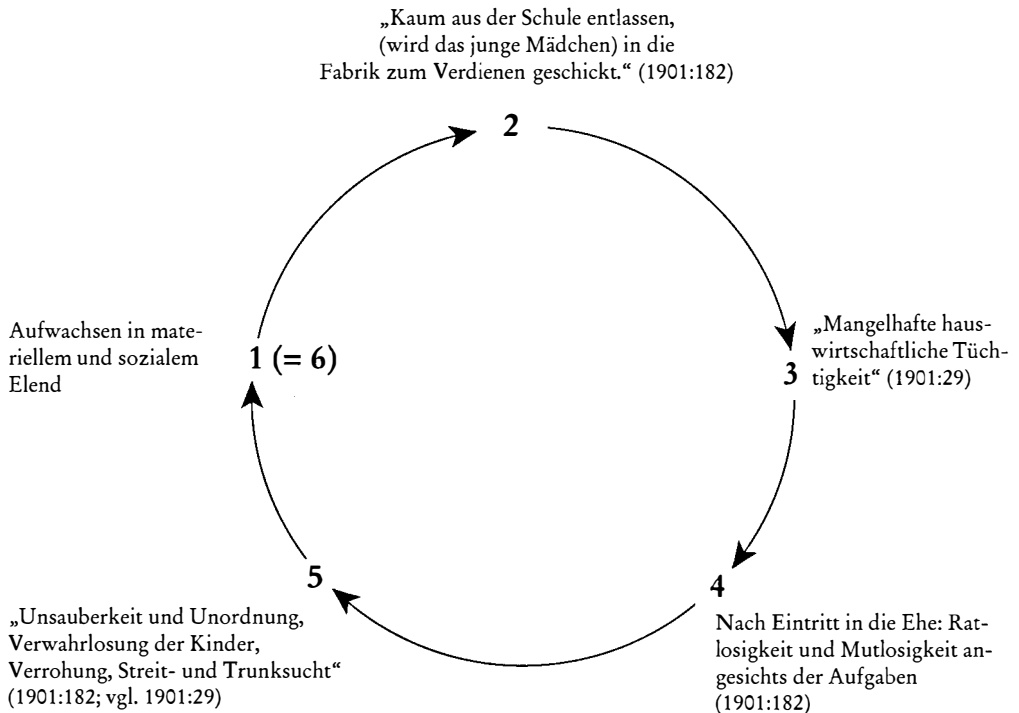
„Kaum aus der Schule entlassen, (wird das junge Mädchen) in die Fabrik zum Verdienen geschickt." (1901:182)

2

Aufwachsen in materiellem und sozialem Elend

1 (= 6)

„Mangelhafte hauswirtschaftliche Tüchtigkeit" (1901:29)

3

5

4

„Unsauberkeit und Unordnung, Verwahrlosung der Kinder, Verrohung, Streit- und Trunksucht" (1901:182; vgl. 1901:29)

Nach Eintritt in die Ehe: Ratlosigkeit und Mutlosigkeit angesichts der Aufgaben (1901:182)